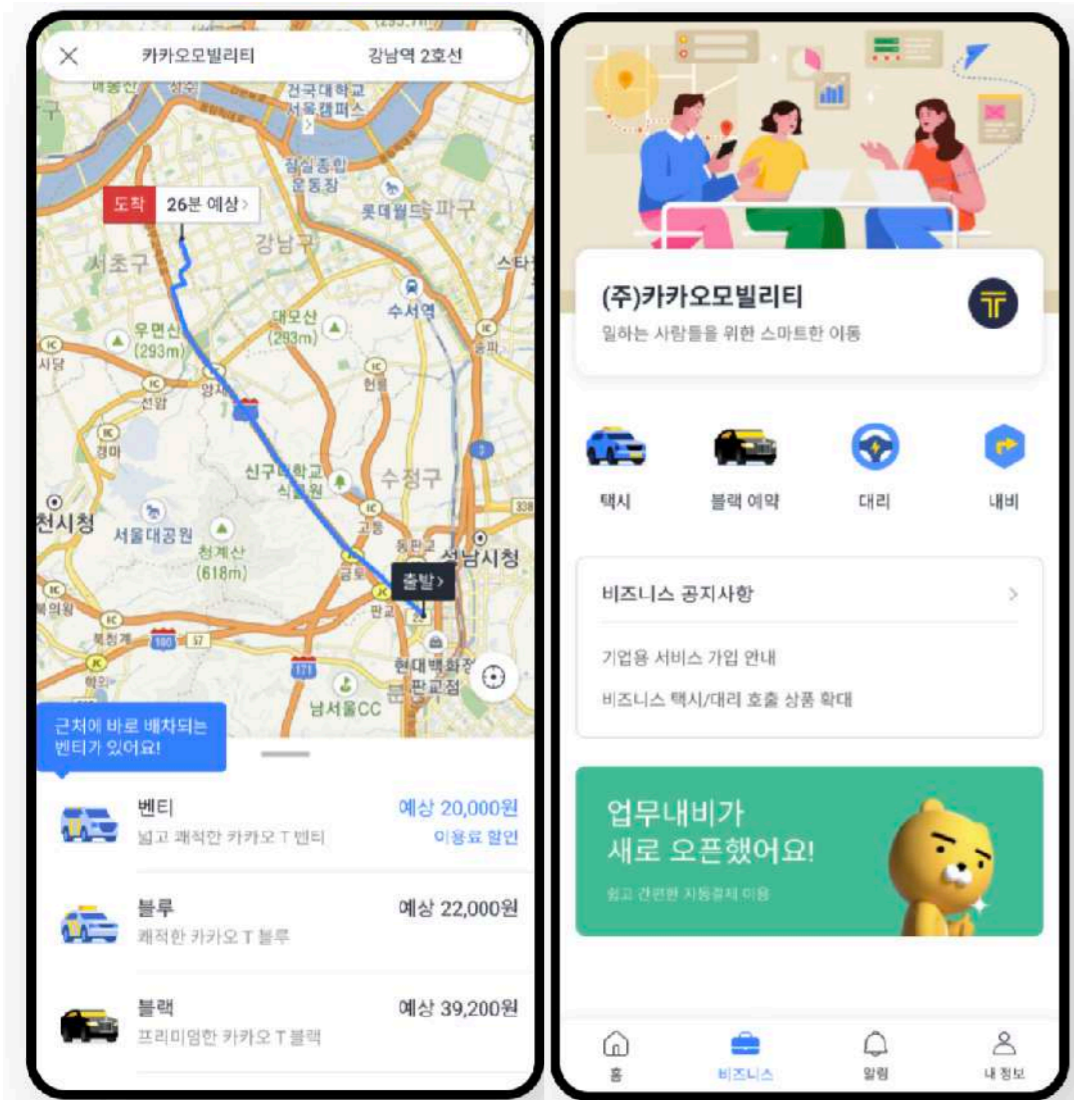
카카오모빌리티 강남역 2호선

건국대학교 서울캠퍼스
잠실종합운동장
롯데월드타워
도착 26분 예상 >
강남구
서초구
수서역
우면산 (293m)
대모산 (293m)
양재
신구대학교 식물원
수정구
서울대공원
청계산 (618m)
성남시청
출발 >
판교
현대백화점 판교점
남서울CC
천시청

근처에 바로 배차되는 벤티가 있어요!

벤티 예상 20,000원
넓고 쾌적한 카카오 T 벤티 이용료 할인

블루 예상 22,000원
쾌적한 카카오 T 블루

블랙 예상 39,200원
프리미엄한 카카오 T 블랙

(주)카카오모빌리티
일하는 사람들을 위한 스마트한 이동

택시 블랙 예약 대리 내비

비즈니스 공지사항 >
기업용 서비스 가입 안내
비즈니스 택시/대리 호출 상품 확대

업무내비가 새로 오픈했어요!
쉽고 간편한 자동결제 이용

홈 비즈니스 알림 내 정보